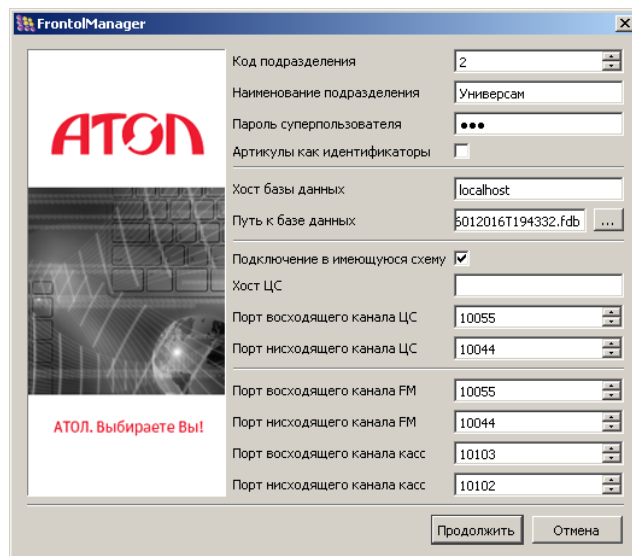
FrontolManager

АТОЛ

АТОЛ. Выбираете Вы!

Код подразделения 2

Наименование подразделения Универсам

Пароль суперпользователя •••

Артикулы как идентификаторы

Хост базы данных localhost

Путь к базе данных 6012016T194332.fdb ...

Подключение в имеющуюся схему

Хост ЦС

Порт восходящего канала ЦС 10055

Порт нисходящего канала ЦС 10044

Порт восходящего канала FM 10055

Порт нисходящего канала FM 10044

Порт восходящего канала касс 10103

Порт нисходящего канала касс 10102

Продолжить Отмена